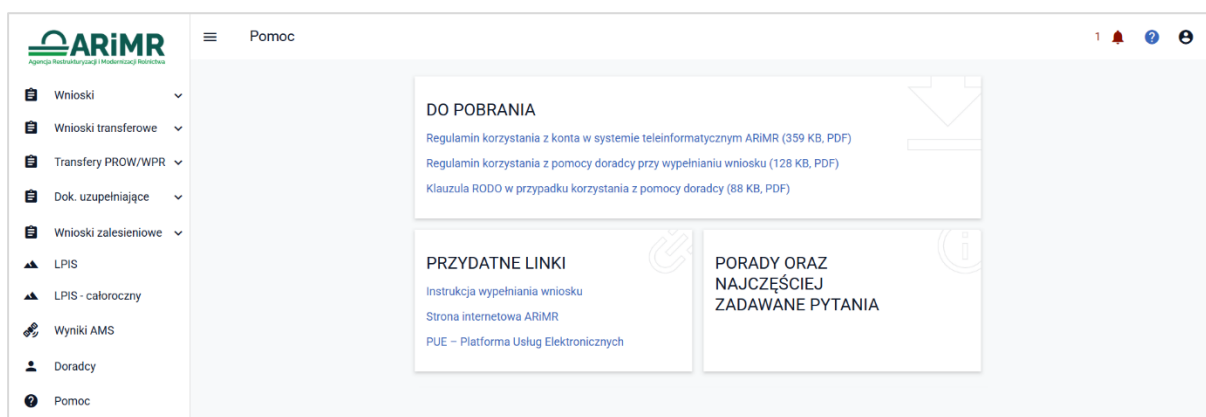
ARiMR
Agencja Restrukturyzacji i Modernizacji Rolnictwa

Pomoc

1

Wnioski
Wnioski transferowe
Transfery PROW/WPR
Dok. uzupełniające
Wnioski zalesieniowe
LPIS
LPIS - całoroczny
Wyniki AMS
Doradcy
Pomoc

DO POBRANIA

Regulamin korzystania z konta w systemie teleinformatycznym ARiMR (359 KB, PDF)
Regulamin korzystania z pomocy doradcy przy wypełnianiu wniosku (128 KB, PDF)
Klauzula RODO w przypadku korzystania z pomocy doradcy (88 KB, PDF)

PRZYDATNE LINKI

Instrukcja wypełniania wniosku
Strona internetowa ARiMR
PUE – Platforma Usług Elektronicznych

PORADY ORAZ NAJCZĘŚCIEJ ZADAWANE PYTANIA